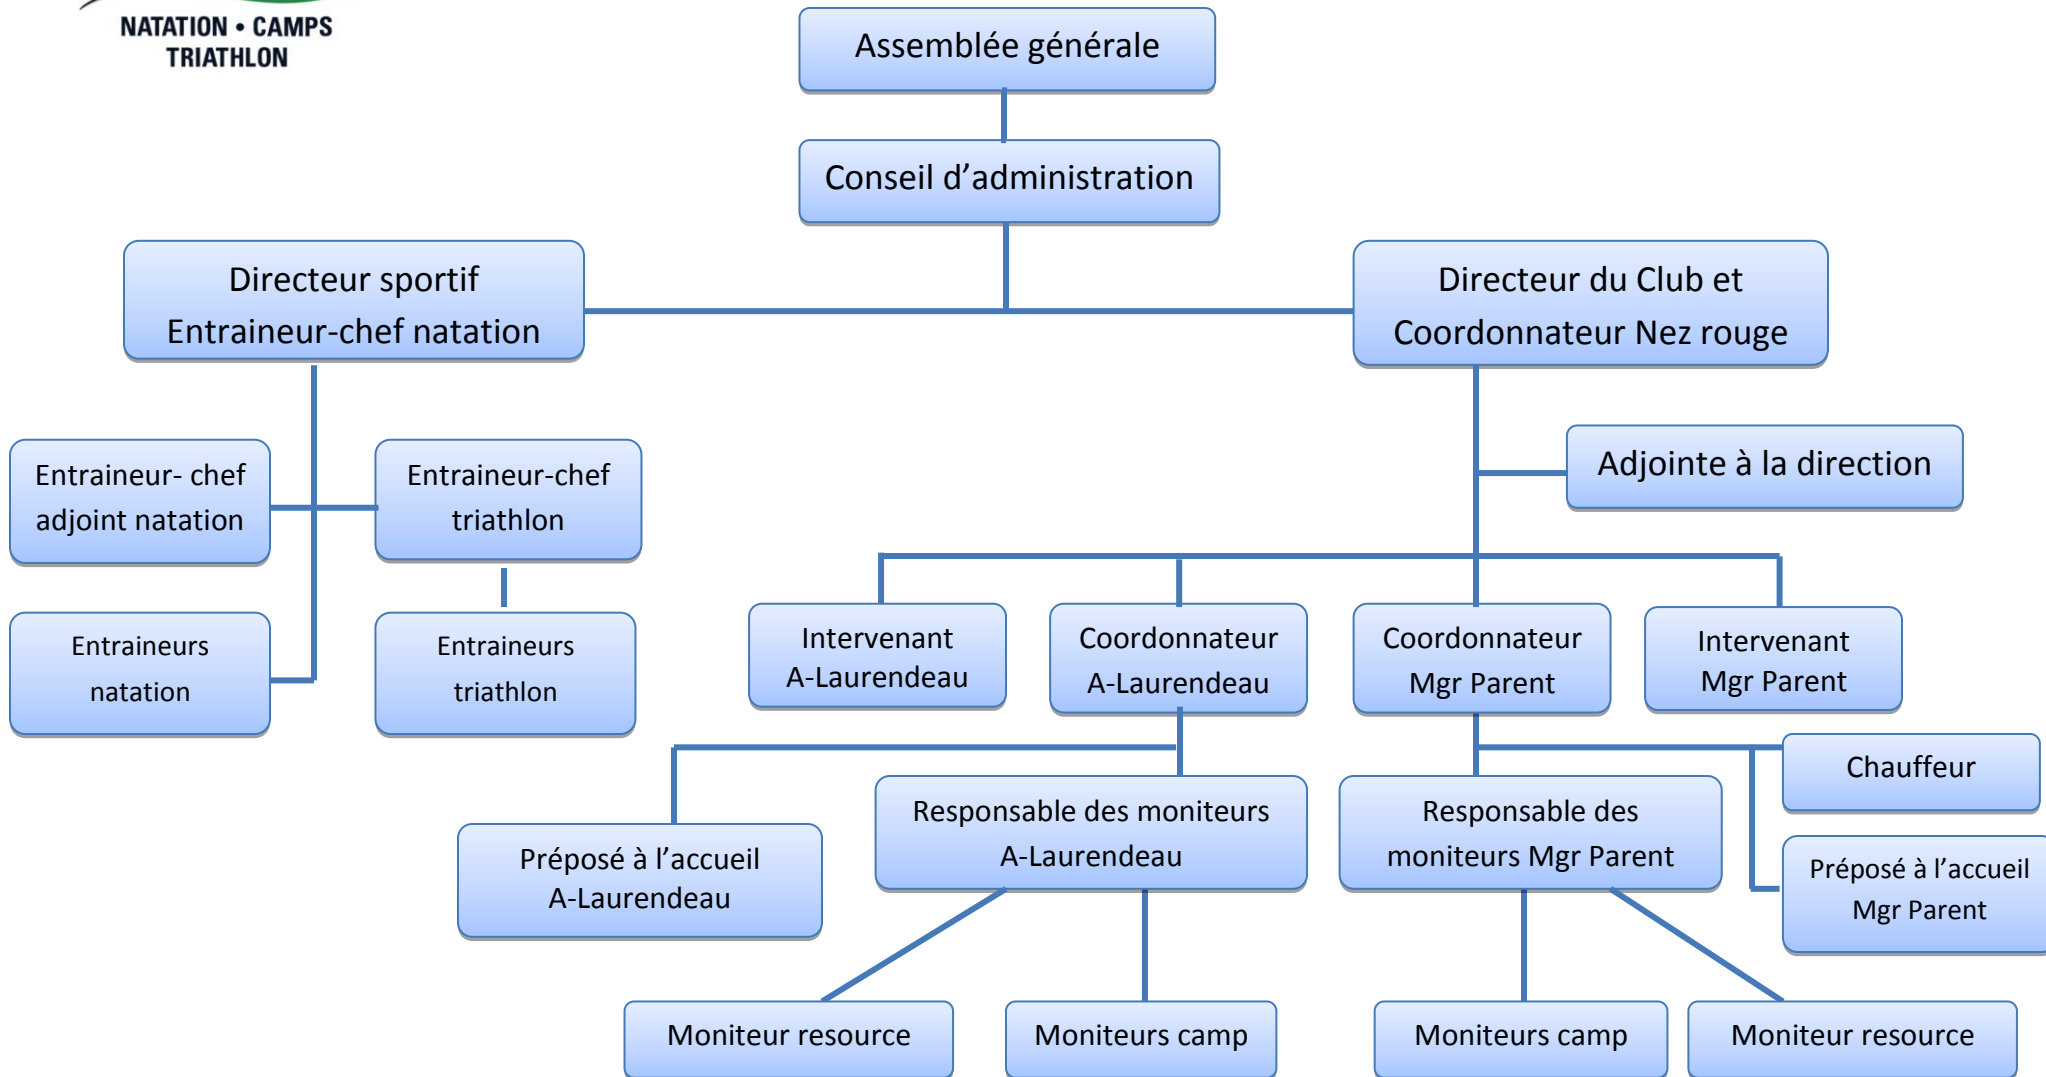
NATATION • CAMPS
TRIATHLON

Assemblée générale

Conseil d'administration

Directeur sportif
Entraineur-chef natation

Directeur du Club et
Coordonnateur Nez rouge

Entraineur- chef
adjoint natation

Entraineur-chef
triathlon

Entraineurs
natation

Entraineurs
triathlon

Adjointe à la direction

Intervenant
A-Laurendeau

Coordonnateur
A-Laurendeau

Coordonnateur
Mgr Parent

Intervenant
Mgr Parent

Chauffeur

Préposé à l'accueil
A-Laurendeau

Responsable des moniteurs
A-Laurendeau

Responsable des
moniteurs Mgr Parent

Préposé à l'accueil
Mgr Parent

Moniteur resource

Moniteurs camp

Moniteurs camp

Moniteur resource